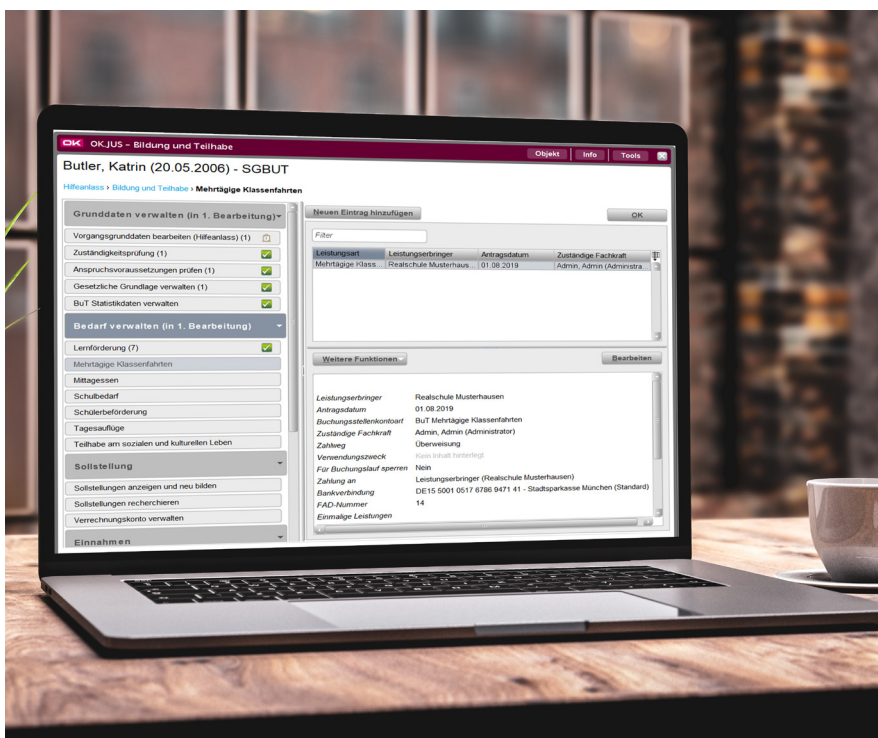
OK OK.JUS - Bildung und Teilhabe

Objekt Info Tools

Butler, Katrin (20.05.2006) - SGBUT

Hilfeanlass › Bildung und Teilhabe › Mehrtägige Klassenfahrten

Grunddaten verwalten (in 1. Bearbeitung)

Vorgangsgrunddaten bearbeiten (Hilfeanlass) (1)

Zuständigkeitsprüfung (1)

Anspruchsvoraussetzungen prüfen (1)

Gesetzliche Grundlage verwalten (1)

BuT Statistikdaten verwalten

Bedarf verwalten (in 1. Bearbeitung)

Lernförderung (7)

Mehrtägige Klassenfahrten

Mittagessen

Schulbedarf

Schülerbeförderung

Tagesausflüge

Teilhabe am sozialen und kulturellen Leben

Sollstellung

Sollstellungen anzeigen und neu bilden

Sollstellungen recherchieren

Verrechnungskonto verwalten

Einnahmen

Neuen Eintrag hinzufügen

OK

Filter

| Leistungsart | Leistungserbringer | Antragsdatum | Zuständige Fachkraft |
|---|---|---|---|
| Mehrtägige Klass... | Realschule Musterhaus... | 01.08.2019 | Admin, Admin (Administra... |

Weitere Funktionen

Bearbeiten

Leistungserbringer Realschule Musterhausen
Antragsdatum 01.08.2019
Buchungsstellenkontoart BuT Mehrtägige Klassenfahrten
Zuständige Fachkraft Admin, Admin (Administrator)
Zahlweg Überweisung
Verwendungszweck Kein Inhalt hinterlegt
Für Buchungslauf sperren Nein
Zahlung an Leistungserbringer (Realschule Musterhausen)
Bankverbindung DE15 5001 0517 6786 9471 41 - Stadtsparkasse München (Standard)
FAD-Nummer 14
Einmalige Leistungen